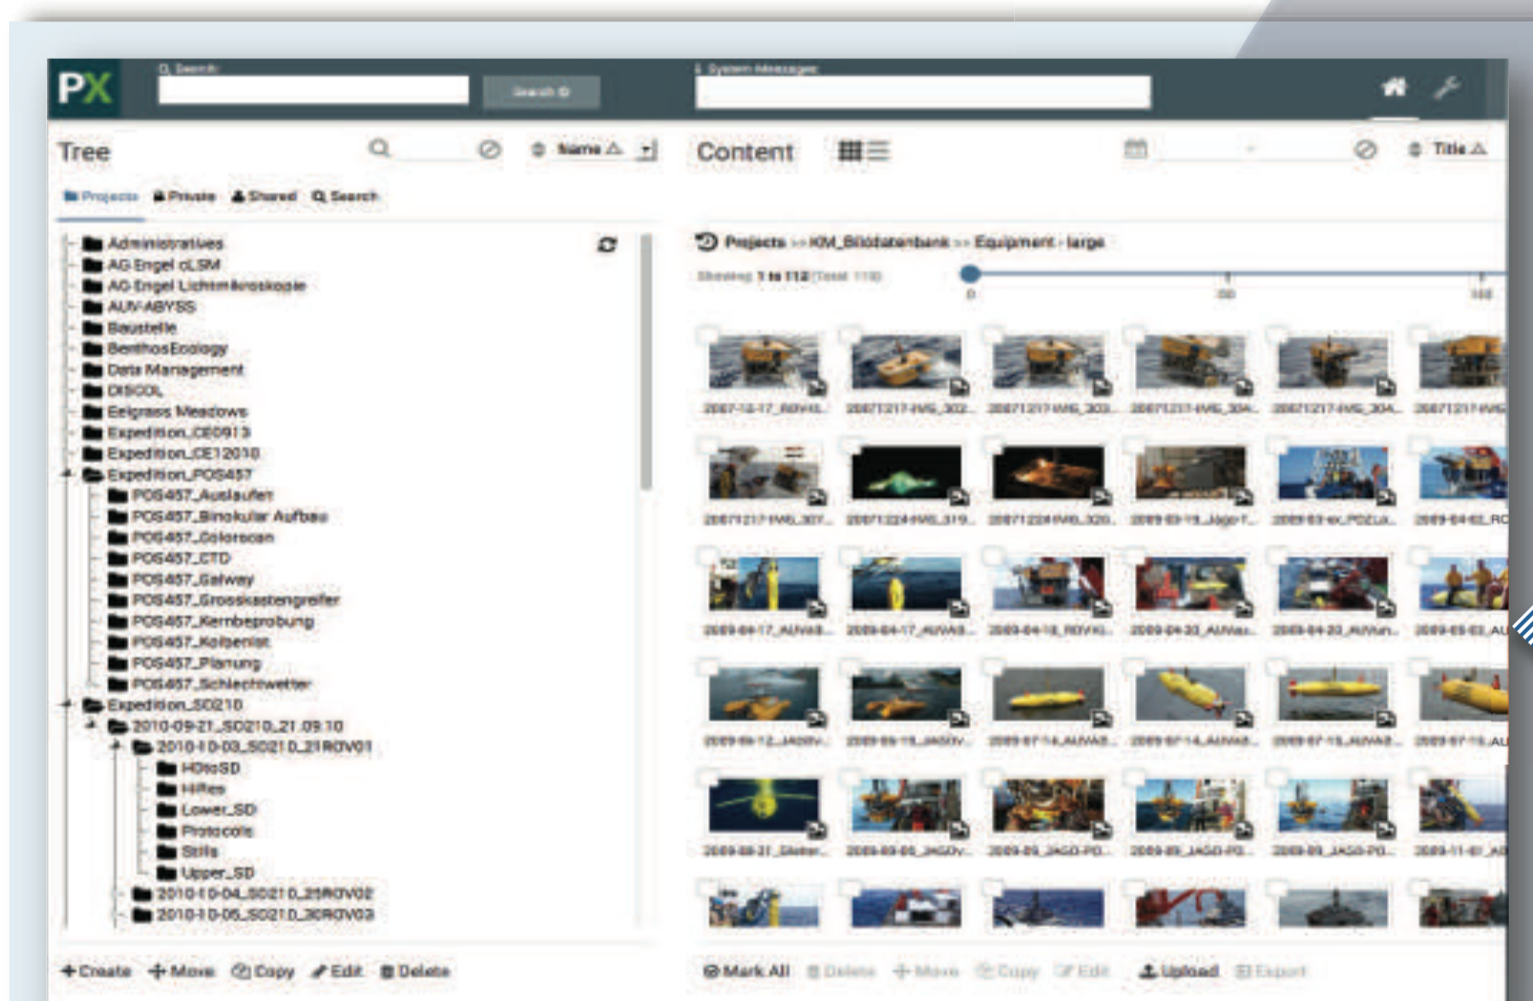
PX

Search

Search

System Messages

Tree

Name

Projects Private Shared Search

Administratives
AG Engel cLSM
AG Engel Lichtmikroskopie
AUV-ABYSS
Baustelle
BenthosEcology
Data Management
DISCOL
Eelgrass Meadows
Expedition_CE0913
Expedition_CE12010
Expedition_POS457
POS457_Auslaufen
POS457_Binokular Aufbau
POS457_Colorscan
POS457_CTD
POS457_Gatway
POS457_Grosskastengreifer
POS457_Kernbeprobung
POS457_Kolbenlot
POS457_Planung
POS457_Schlechtwetter
Expedition_SO210
2010-09-21_SO210_21.09.10
2010-10-03_SO210_21ROV01
HDtoSD
Hilfes
Lower_SD
Protocolls
Stills
Upper_SD
2010-10-04_SO210_25ROV02
2010-10-05_SO210_30ROV03

Create Move Copy Edit Delete

Content

Title

Projects >> KM_Bilddatenbank >> Equipment - large

Showing 1 to 112 (Total 112)

0 50 112

2007-12-17_ROV-K... 20071217-IMG_302... 20071217-IMG_303... 20071217-IMG_304... 20071217-IMG_304... 20071217-IMG

20071217-IMG_307... 20071224-IMG_319... 20071224-IMG_320... 2009-03-19_Jago-T... 2009-03-ex_POZLA... 2009-04-02_RO

2009-04-17_AUVAB... 2009-04-17_AUVAB... 2009-04-18_ROV-K... 2009-04-22_AUVas... 2009-04-23_AUVun... 2009-05-03_AU

2009-06-12_JAGO... 2009-06-18_JAGO... 2009-07-14_AUVAB... 2009-07-14_AUVAB... 2009-07-15_AUVAB... 2009-07-15_AU

2009-08-31_Slider... 2009-09-05_JAGO... 2009-09_JAGO-PO... 2009-09_JAGO-PO... 2009-09_JAGO-PO... 2009-11-01_AU

Mark All Delete Move Copy Edit Upload Export